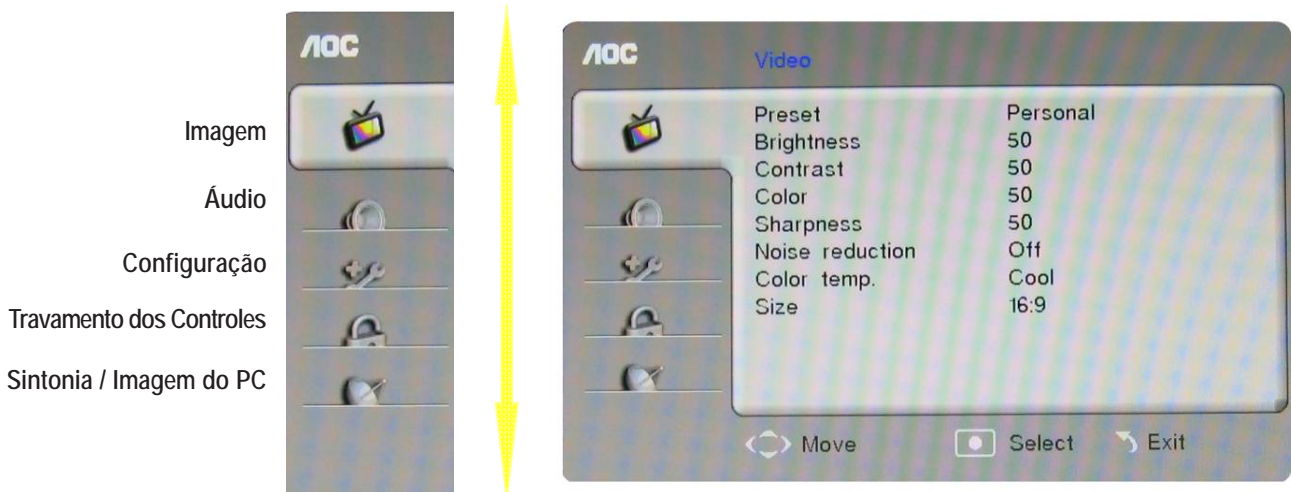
AOC

Imagem

Áudio

Configuração

Travamento dos Controles

Sintonia / Imagem do PC

AOC

Video

| | |
|---|---|
| Preset | Personal |
| Brightness | 50 |
| Contrast | 50 |
| Color | 50 |
| Sharpness | 50 |
| Noise reduction | Off |
| Color temp. | Cool |
| Size | 16:9 |

Move Select Exit